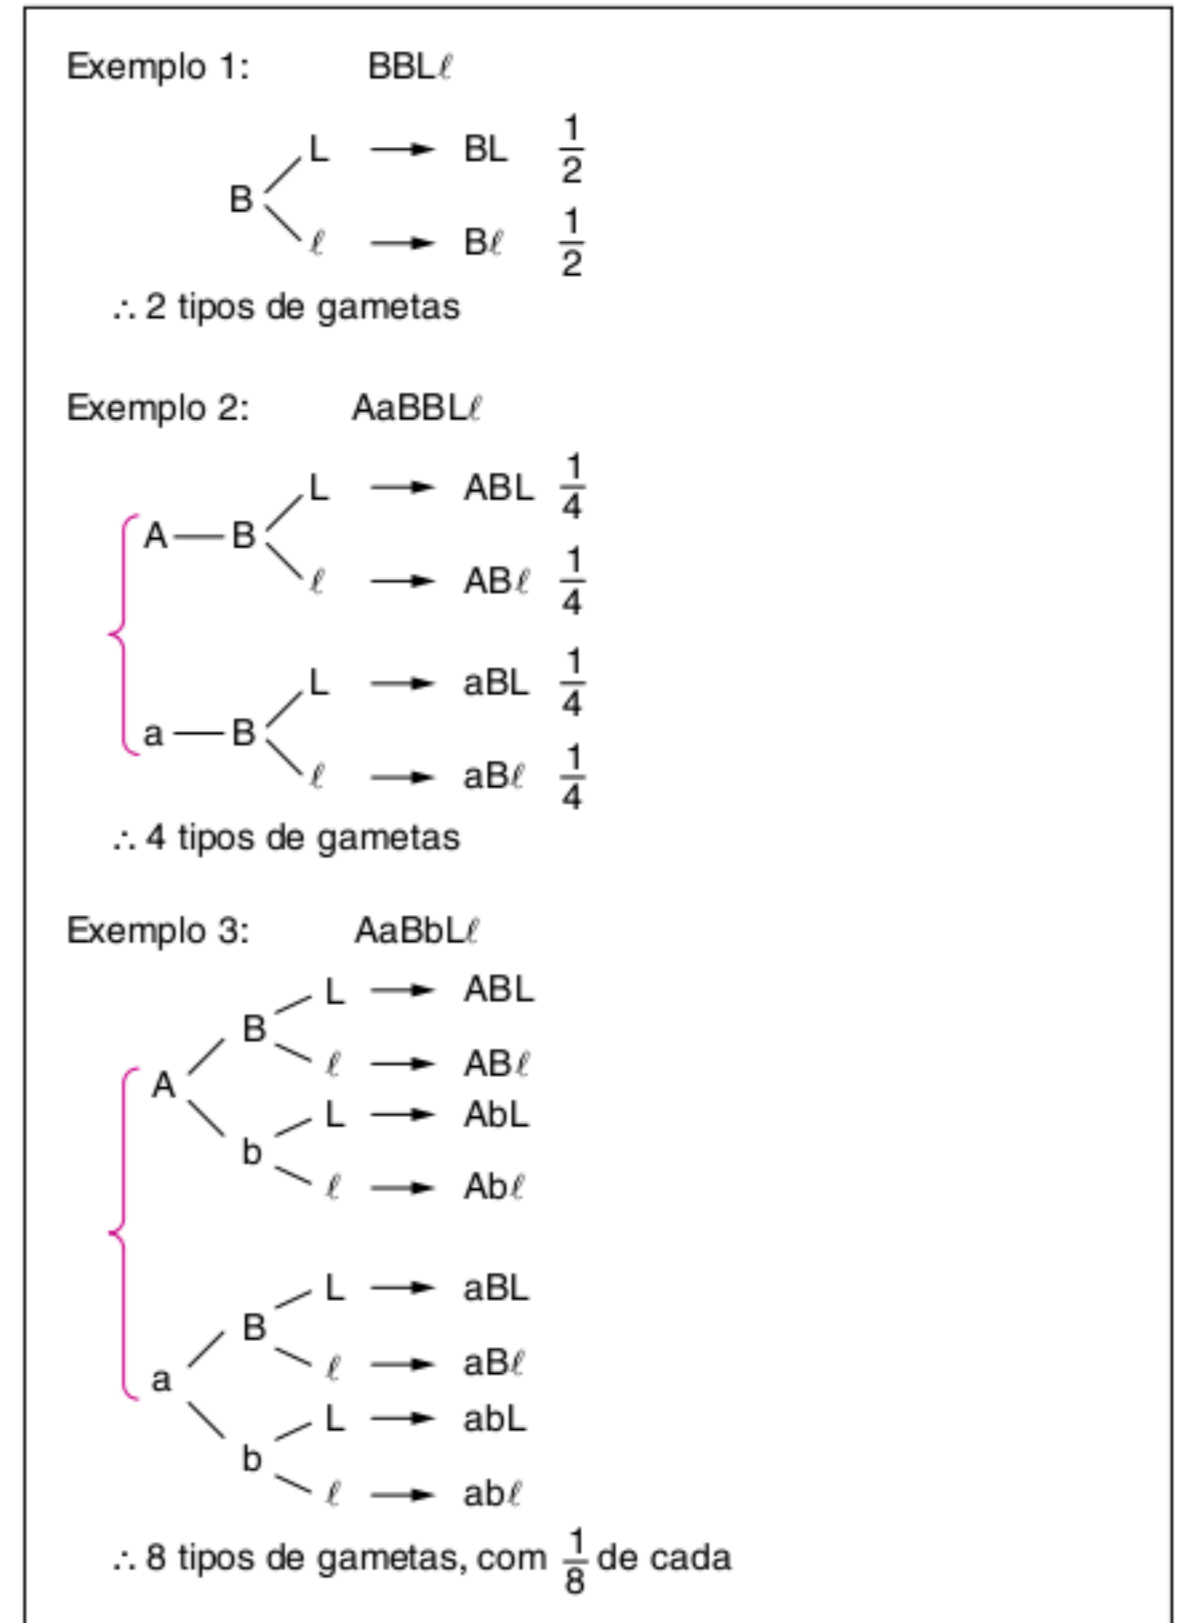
Exemplo 1: BBL$\ell$

B — L → BL $\frac{1}{2}$
B — $\ell$ → B$\ell$ $\frac{1}{2}$

$\therefore$ 2 tipos de gametas

Exemplo 2: AaBBL$\ell$

A — B — L → ABL $\frac{1}{4}$
A — B — $\ell$ → AB$\ell$ $\frac{1}{4}$
a — B — L → aBL $\frac{1}{4}$
a — B — $\ell$ → aB$\ell$ $\frac{1}{4}$

$\therefore$ 4 tipos de gametas

Exemplo 3: AaBbL$\ell$

A — B — L → ABL
A — B — $\ell$ → AB$\ell$
A — b — L → AbL
A — b — $\ell$ → Ab$\ell$
a — B — L → aBL
a — B — $\ell$ → aB$\ell$
a — b — L → abL
a — b — $\ell$ → ab$\ell$

$\therefore$ 8 tipos de gametas, com $\frac{1}{8}$ de cada